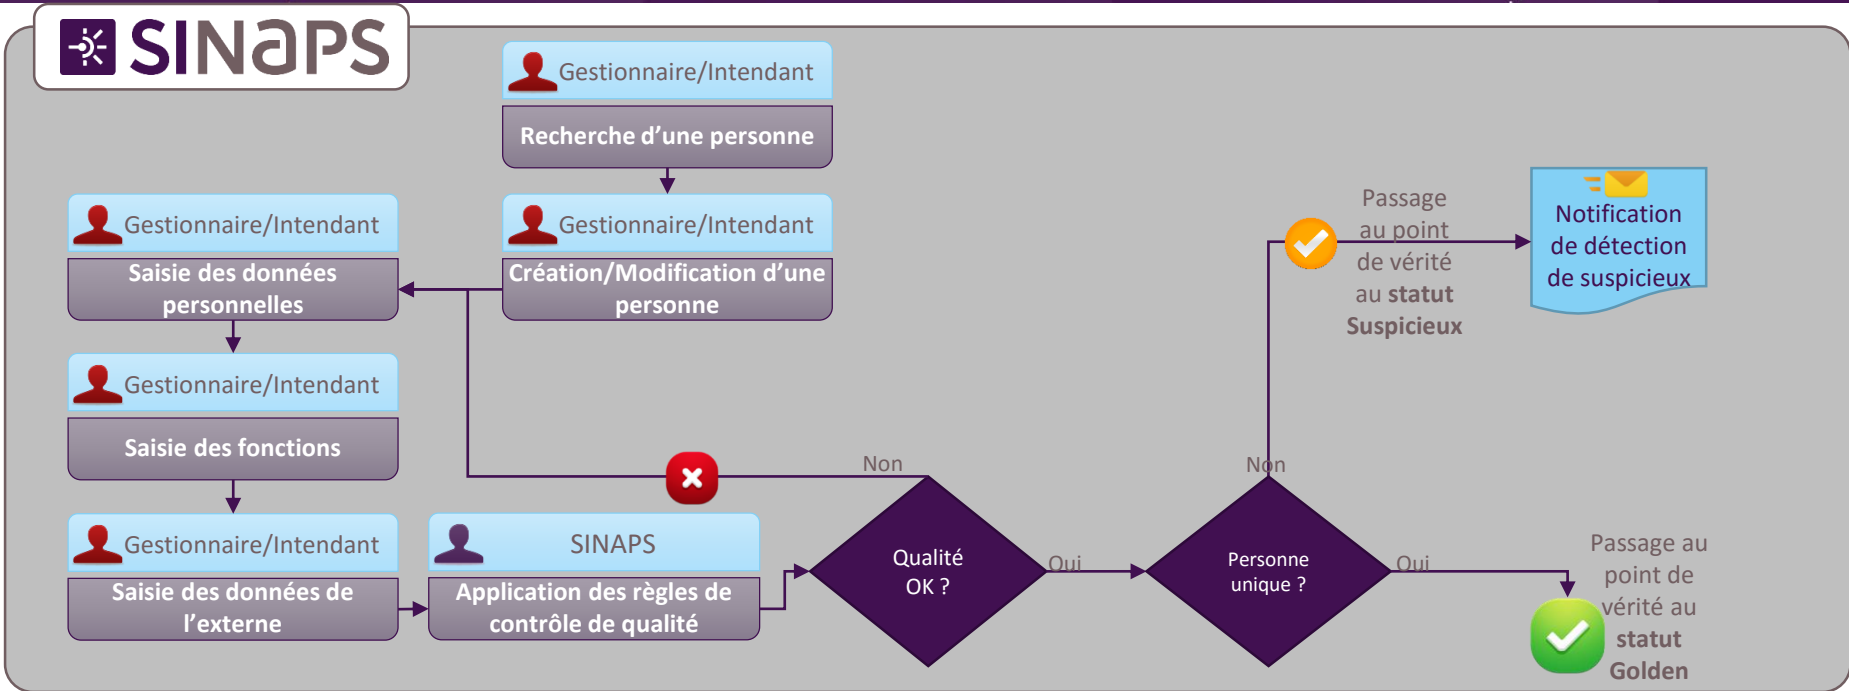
SINaPS

Gestionnaire/Intendant
Recherche d'une personne

Gestionnaire/Intendant
Création/Modification d'une personne

Gestionnaire/Intendant
Saisie des données personnelles

Gestionnaire/Intendant
Saisie des fonctions

Gestionnaire/Intendant
Saisie des données de l'externe

SINAPS
Application des règles de contrôle de qualité

Non

Qualité OK ?

Oui

Non

Personne unique ?

Oui

Passage au point de vérité au statut Suspicieux

Notification de détection de suspicieux

Passage au point de vérité au statut Golden